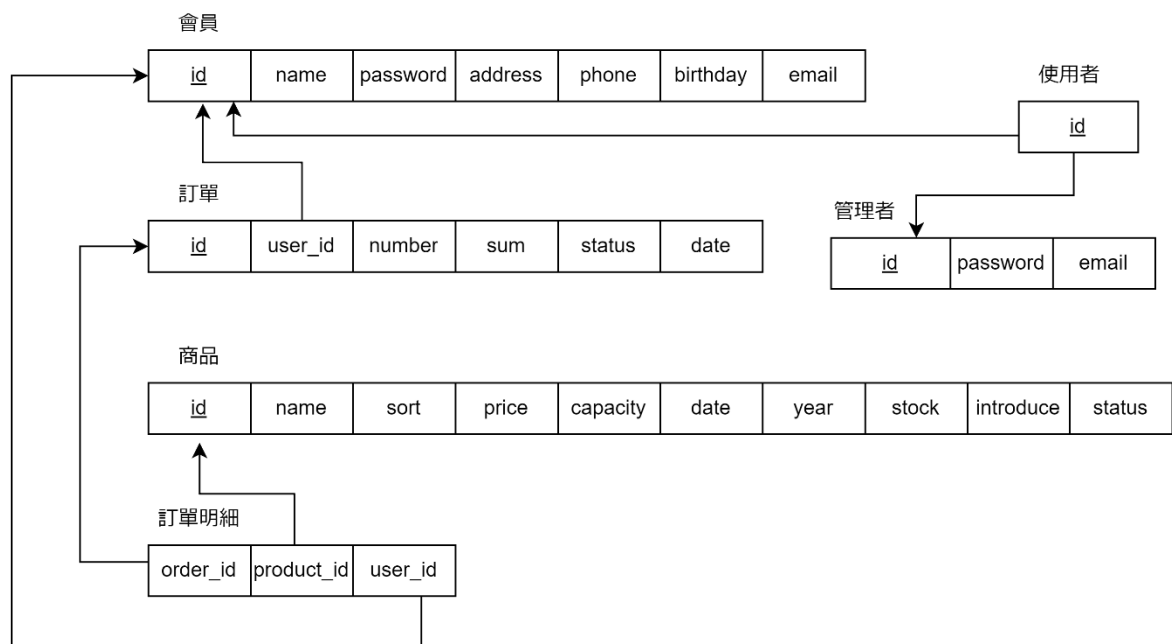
會員

| id | name | password | address | phone | birthday | email |
|---|---|---|---|---|---|---|

使用者

| id |
|---|

訂單

| id | user_id | number | sum | status | date |
|---|---|---|---|---|---|

管理者

| id | password | email |
|---|---|---|

商品

| id | name | sort | price | capacity | date | year | stock | introduce | status |
|---|---|---|---|---|---|---|---|---|---|

訂單明細

| order_id | product_id | user_id |
|---|---|---|